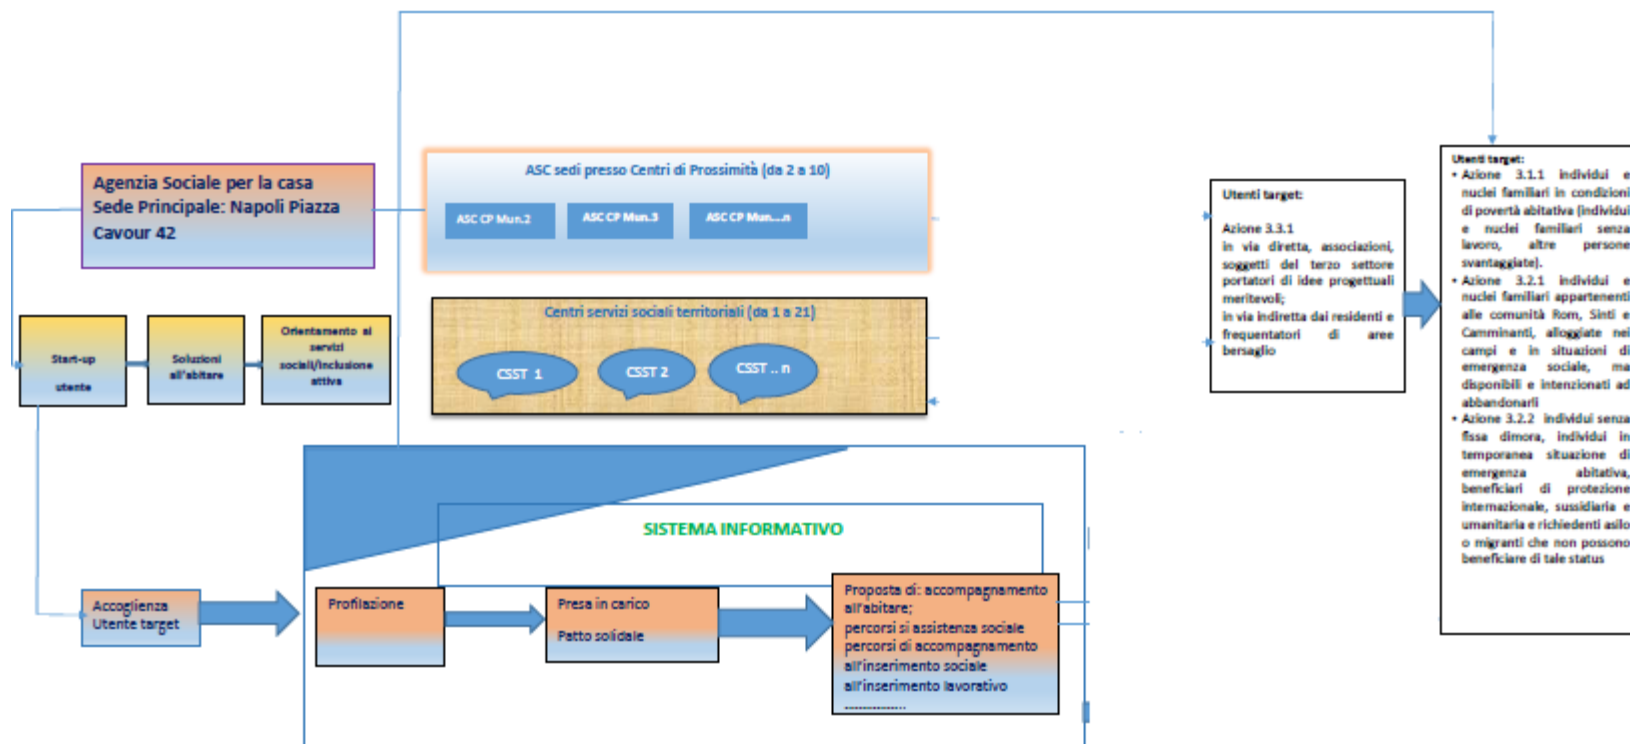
Agenzia Sociale per la casa Sede Principale: Napoli Piazza Cavour 42

ASC sedi presso Centri di Prossimità (da 2 a 10)

ASC CP Mun.2

ASC CP Mun.3

ASC CP Mun....n

Centri servizi sociali territoriali (da 1 a 21)

CSST 1

CSST 2

CSST .. n

Start-up utente

Soluzioni all'abitare

Orientamento ai servizi sociali/inclusione attiva

Utenti target:

Azione 3.3.1
in via diretta, associazioni, soggetti del terzo settore portatori di idee progettuali meritevoli;
in via indiretta dai residenti e frequentatori di aree bersaglio

Utenti target:
• Azione 3.1.1 individui e nuclei familiari in condizioni di povertà abitativa (individui e nuclei familiari senza lavoro, altre persone svantaggiate).
• Azione 3.2.1 individui e nuclei familiari appartenenti alle comunità Rom, Sinti e Camminanti, alloggiate nei campi e in situazioni di emergenza sociale, ma disponibili e intenzionati ad abbandonarli
• Azione 3.2.2 individui senza fissa dimora, individui in temporanea situazione di emergenza abitativa, beneficiari di protezione internazionale, sussidiaria e umanitaria e richiedenti asilo o migranti che non possono beneficiare di tale status

SISTEMA INFORMATIVO

Accoglienza Utente target

Profilazione

Presa in carico

Patto solidale

Proposta di: accompagnamento all'abitare;
percorsi si assistenza sociale
percorsi di accompagnamento all'inserimento sociale
all'inserimento lavorativo
.................